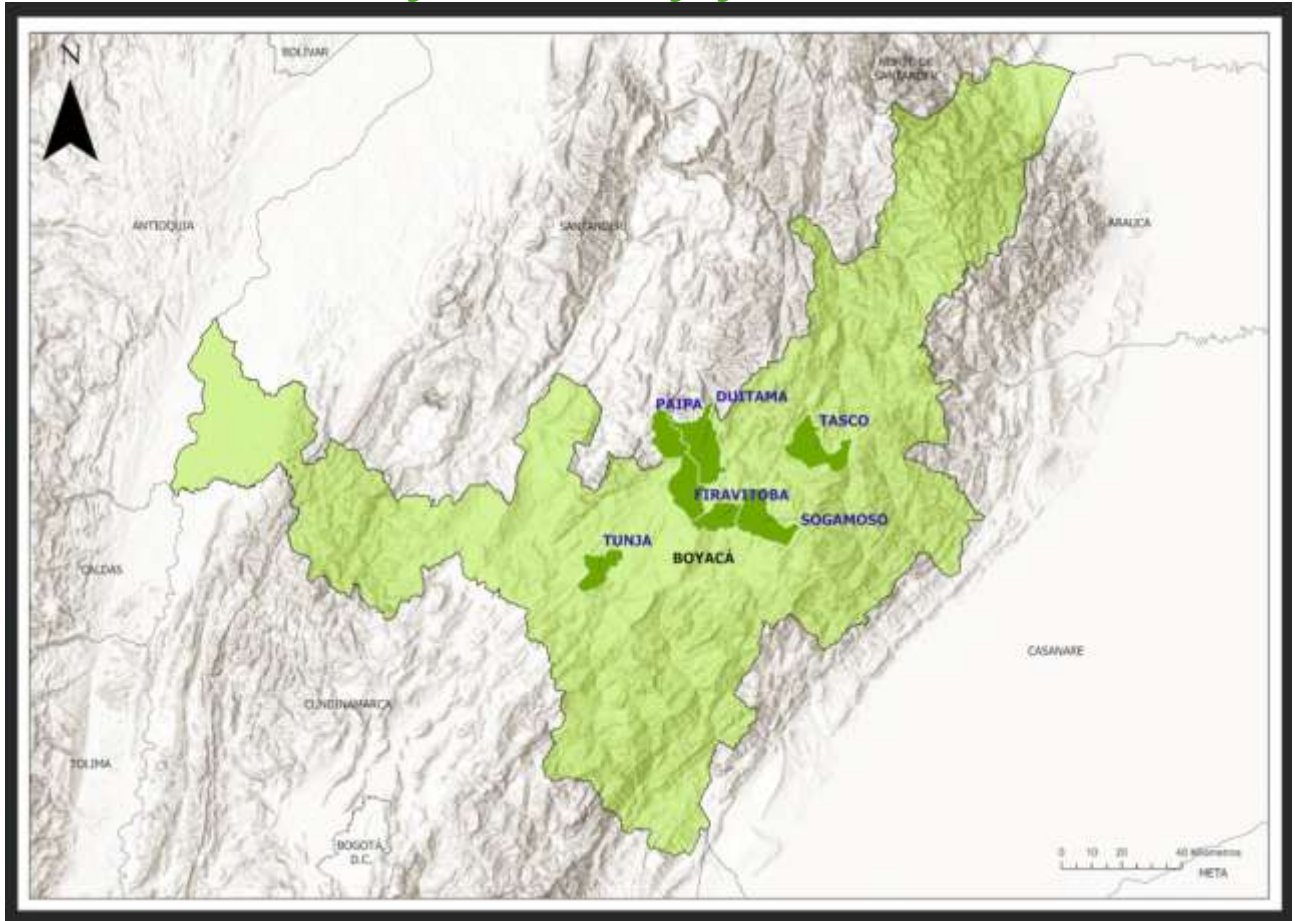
N

BOLIVAR

NORTE DE SANTANDER

ANTIOQUIA

SANTANDER

ARAUCA

PAIPA

DUITAMA

TASCO

FIRAVITOBA

SOGAMOSO

TUNJA

BOYACÁ

CALDAS

CASANARE

CUNDINAMARCA

TOLIMA

BOGOTÁ D.C.

0 10 20 40 Kilómetros

META